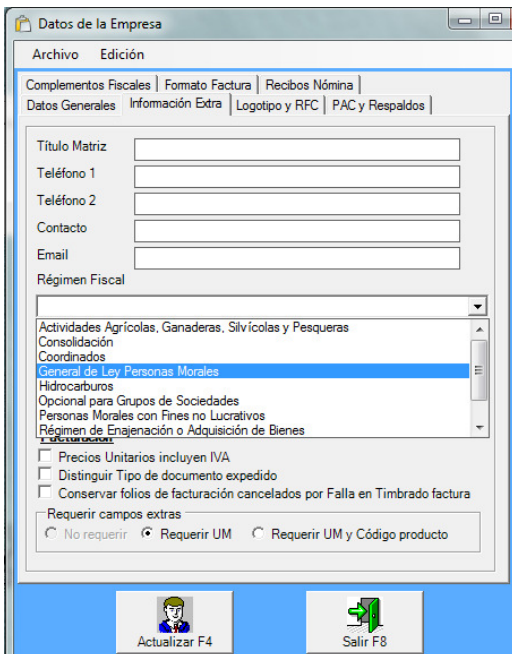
Datos de la Empresa

Archivo Edición

Complementos Fiscales | Formato Factura | Recibos Nómina
Datos Generales | Información Extra | Logotipo y RFC | PAC y Respaldos

Título Matriz
Teléfono 1
Teléfono 2
Contacto
Email
Régimen Fiscal

Actividades Agrícolas, Ganaderas, Silvícolas y Pesqueras
Consolidación
Coordinados
General de Ley Personas Morales
Hidrocarburos
Opcional para Grupos de Sociedades
Personas Morales con Fines no Lucrativos
Régimen de Enajenación o Adquisición de Bienes

Facturación
Precios Unitarios incluyen IVA
Distinguir Tipo de documento expedido
Conservar folios de facturación cancelados por Falla en Timbrado factura

Requerir campos extras
No requerir
Requerir UM
Requerir UM y Código producto

Actualizar F4
Salir F8